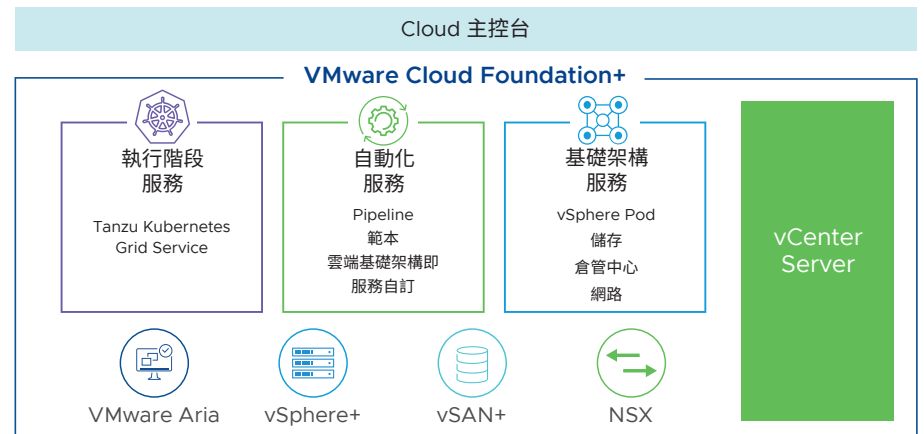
Cloud 主控台

VMware Cloud Foundation+

執行階段
服務

Tanzu Kubernetes Grid Service

自動化
服務

Pipeline
範本
雲端基礎架構即
服務自訂

基礎架構
服務

vSphere Pod
儲存
倉管中心
網路

vCenter Server

VMware Aria

vSphere+

vSAN+

NSX